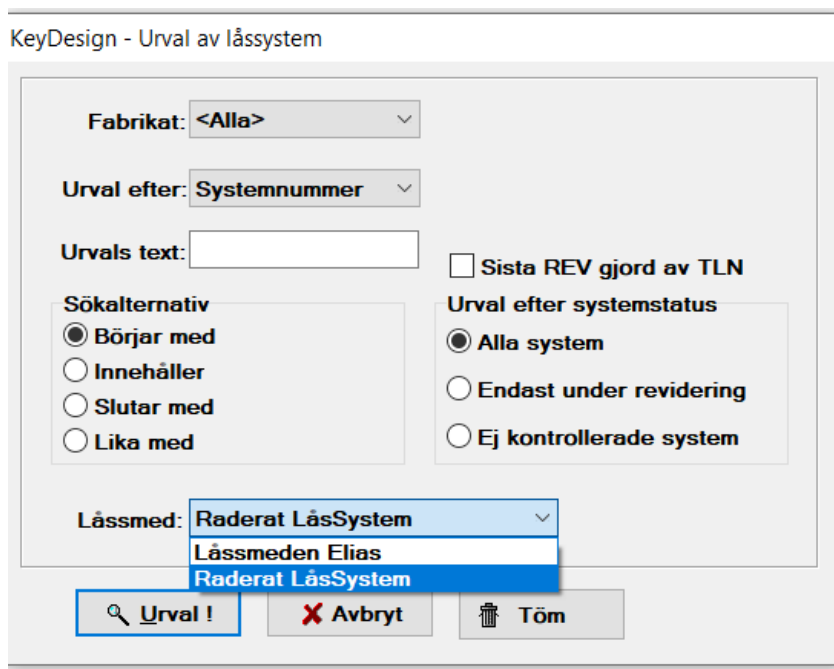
KeyDesign - Urval av låssystem

Fabrikat: <Alla>

Urval efter: Systemnummer

Urvals text:

Sista REV gjord av TLN

Sökalternativ
Börjar med
Innehåller
Slutar med
Lika med

Urval efter systemstatus
Alla system
Endast under revidering
Ej kontrollerade system

Låssmed: Raderat LåsSystem
Låssmeden Elias
Raderat LåsSystem

Urval !
Avbryt
Töm